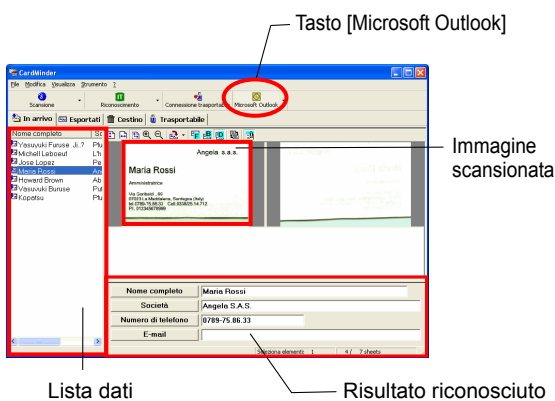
Tasto [Microsoft Outlook]

CardMinder

File Modifica Visualizza Strumento ?

Scansione

Riconoscimento

Connessione trasportabile

Microsoft Outlook

In arrivo | Esportati | Cestino | Trasportabile

| Nome completo | So |
|---|---|
| Yasuyuki Furuse Ji..? | Plu |
| Michell Leboeuf | L'h |
| Jose Lopez | Pa |
| Maria Rossi | An |
| Howard Brown | Ab |
| Yasuyuki Buruse | Pu |
| Kopetsu | Plu |

Angela s.a.s.

Maria Rossi

Amministratrice

Via Garibaldi, 60
07033 La Maddalena, Sardegna (Italy)
tel. 0789-75.86.33 Cell. 830635-14.712
Fl. 0123456789

Immagine scansionata

| | |
|---|---|
| Nome completo | Maria Rossi |
| Società | Angela S.A.S. |
| Numero di telefono | 0789-75.86.33 |
| E-mail | |

Seleziona elementi: 1 | 4 / 7 sheets

Lista dati

Risultato riconosciuto